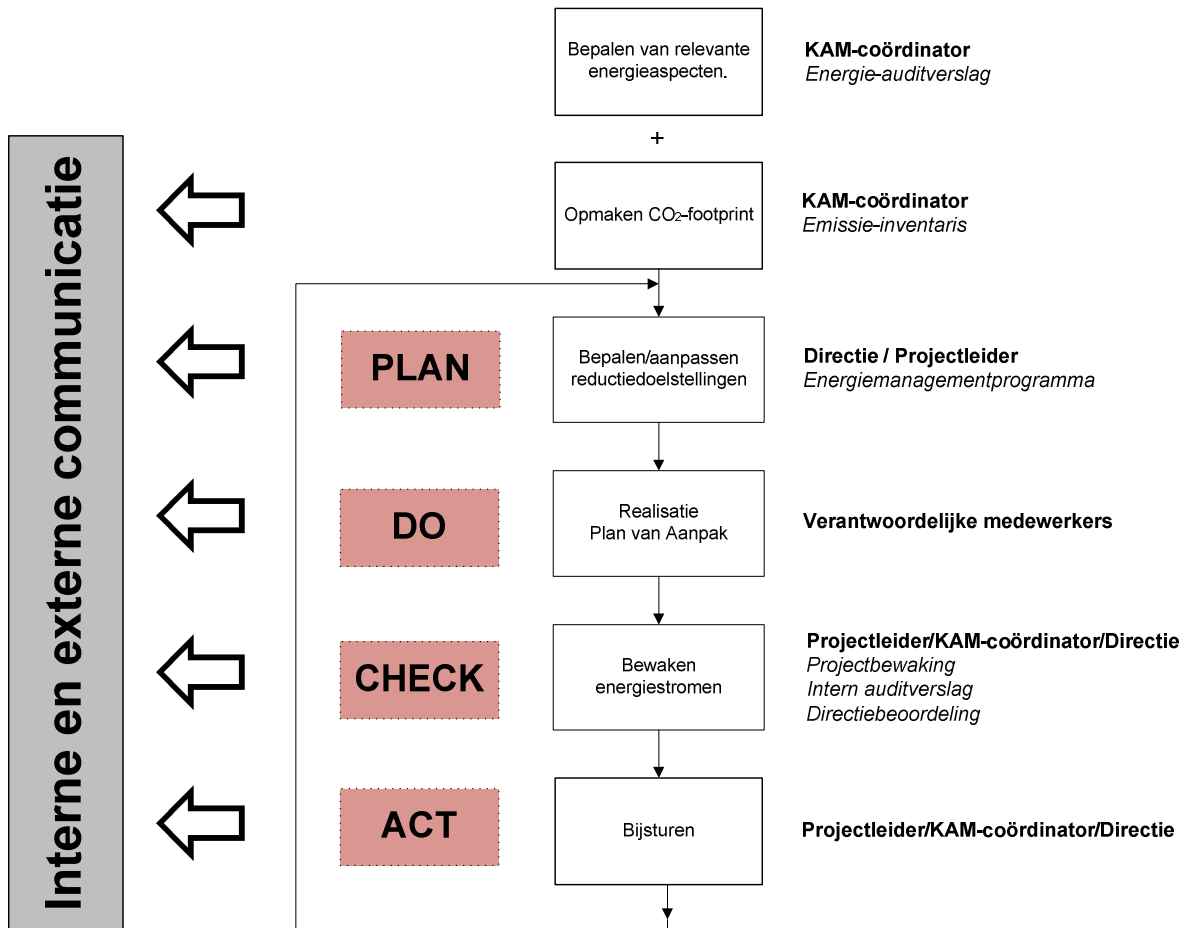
Interne en externe communicatie

Bepalen van relevante energieaspecten.

KAM-coördinator
*Energie-auditverslag*

+

Opmaken $CO_2$-footprint

KAM-coördinator
*Emissie-inventaris*

PLAN

Bepalen/aanpassen reductiedoelstellingen

Directie / Projectleider
*Energiemanagementprogramma*

DO

Realisatie Plan van Aanpak

Verantwoordelijke medewerkers

CHECK

Bewaken energiestromen

Projectleider/KAM-coördinator/Directie
*Projectbewaking*
*Intern auditverslag*
*Directiebeoordeling*

ACT

Bijsturen

Projectleider/KAM-coördinator/Directie